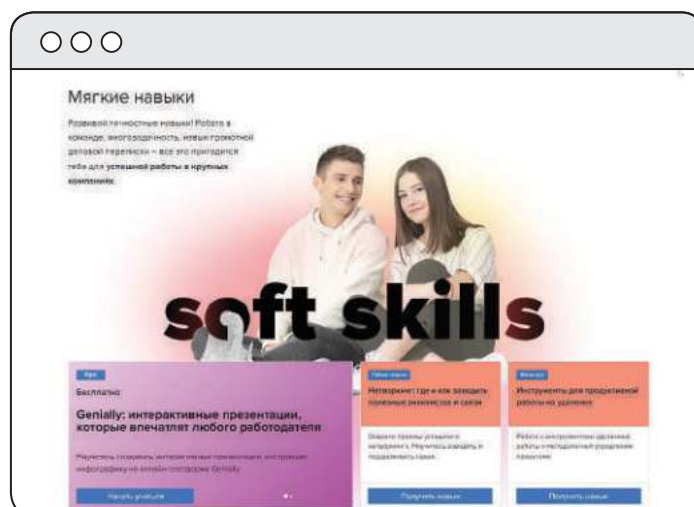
Мягкие навыки

Развивай личностные навыки! Работа в команде, многозадачность, навык грамотной деловой переписки – все это пригодится тебе для успешной работы в крупных компаниях.

soft skills

Курс

Бесплатно

Genially: интерактивные презентации, которые впечатлят любого работодателя

Научитесь создавать интерактивные презентации, инструкции, инфографику на онлайн-платформе Genially

Начать учиться

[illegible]

Нетворкинг: где и как заводить полезные знакомства и связи

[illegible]

Получить навык

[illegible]

Инструменты для продуктивной работы на удаленке

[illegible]

Получить навык